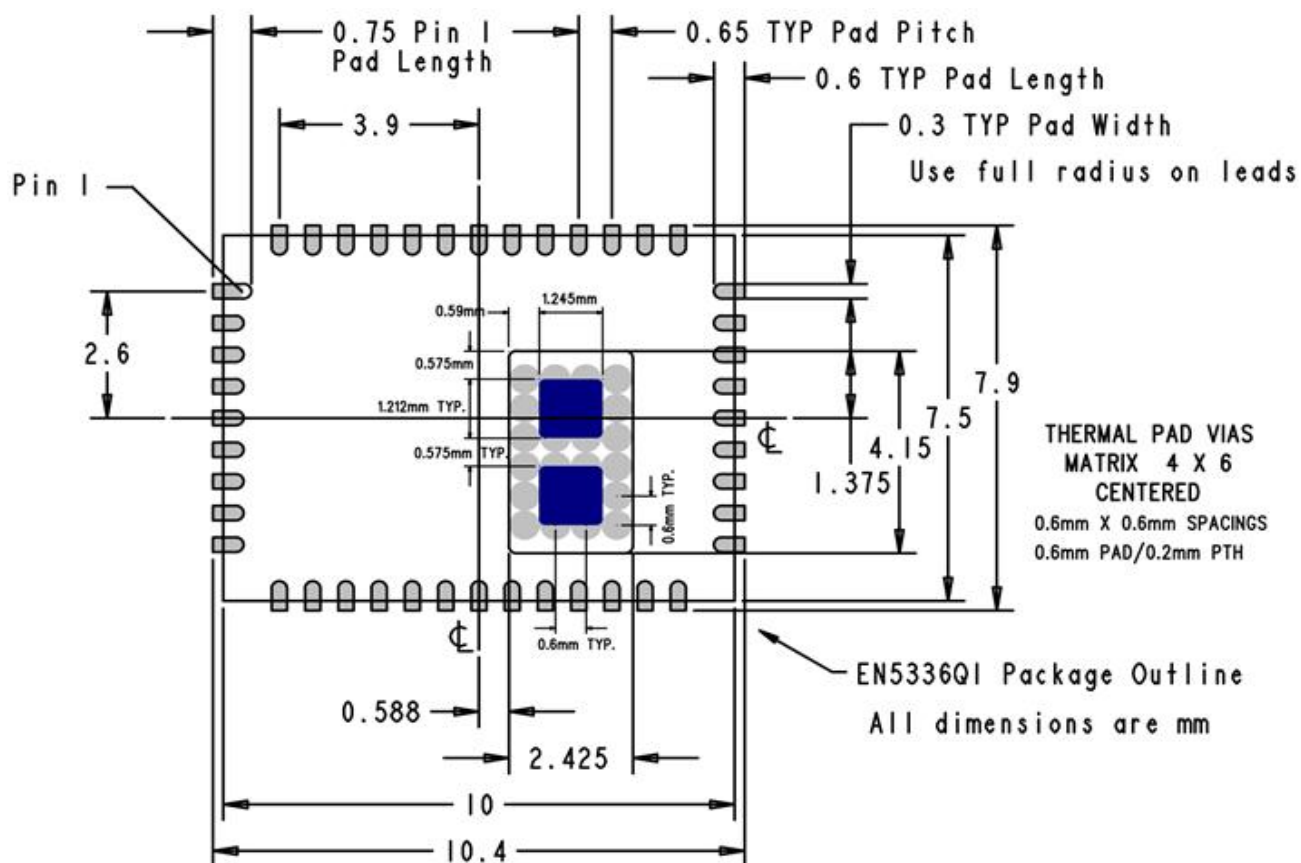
0.75 Pin 1 Pad Length

0.65 TYP Pad Pitch

0.6 TYP Pad Length

0.3 TYP Pad Width

Use full radius on leads

3.9

Pin 1

2.6

0.59mm

1.245mm

0.575mm

1.212mm TYP.

0.575mm TYP.

0.6mm TYP.

$\mathbb{C}$

4.15

1.375

7.5

7.9

THERMAL PAD VIAS MATRIX 4 X 6 CENTERED

0.6mm X 0.6mm SPACINGS

0.6mm PAD/0.2mm PTH

$\mathbb{C}$

0.6mm TYP.

EN5336QI Package Outline

All dimensions are mm

0.588

2.425

10

10.4